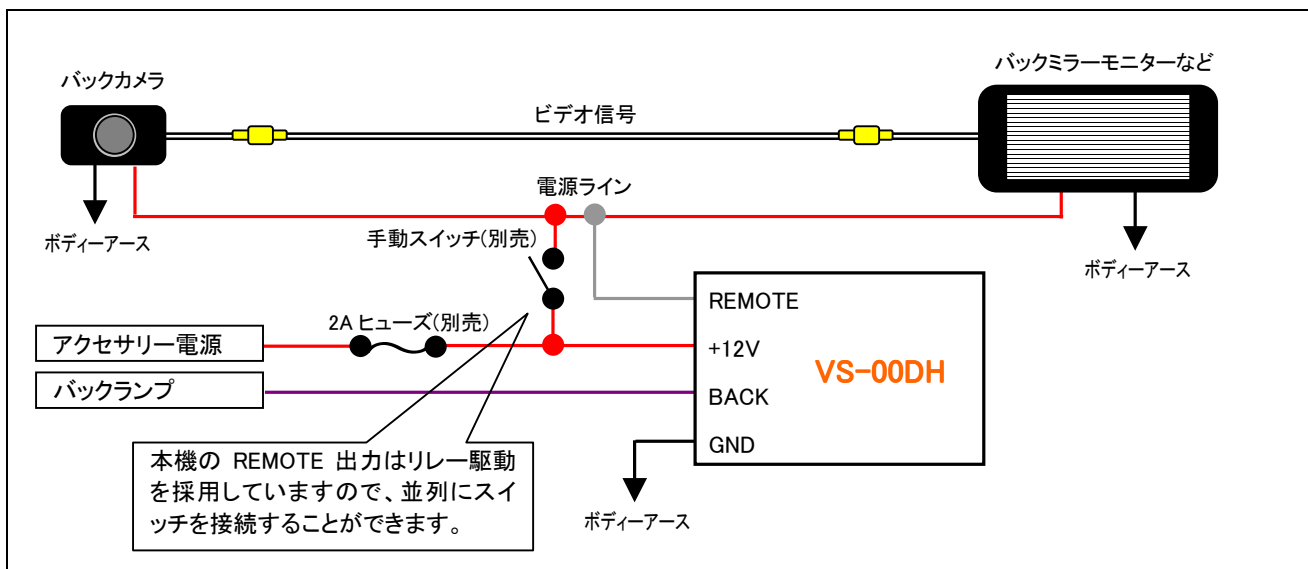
バックカメラ

ビデオ信号

バックミラーモニターなど

ボディーアース

電源ライン

ボディーアース

手動スイッチ(別売)

REMOTE

2A ヒューズ(別売)

アクセサリー電源

+12V

VS-00DH

バックランプ

BACK

GND

本機の REMOTE 出力はリレー駆動を採用していますので、並列にスイッチを接続することができます。

ボディーアース